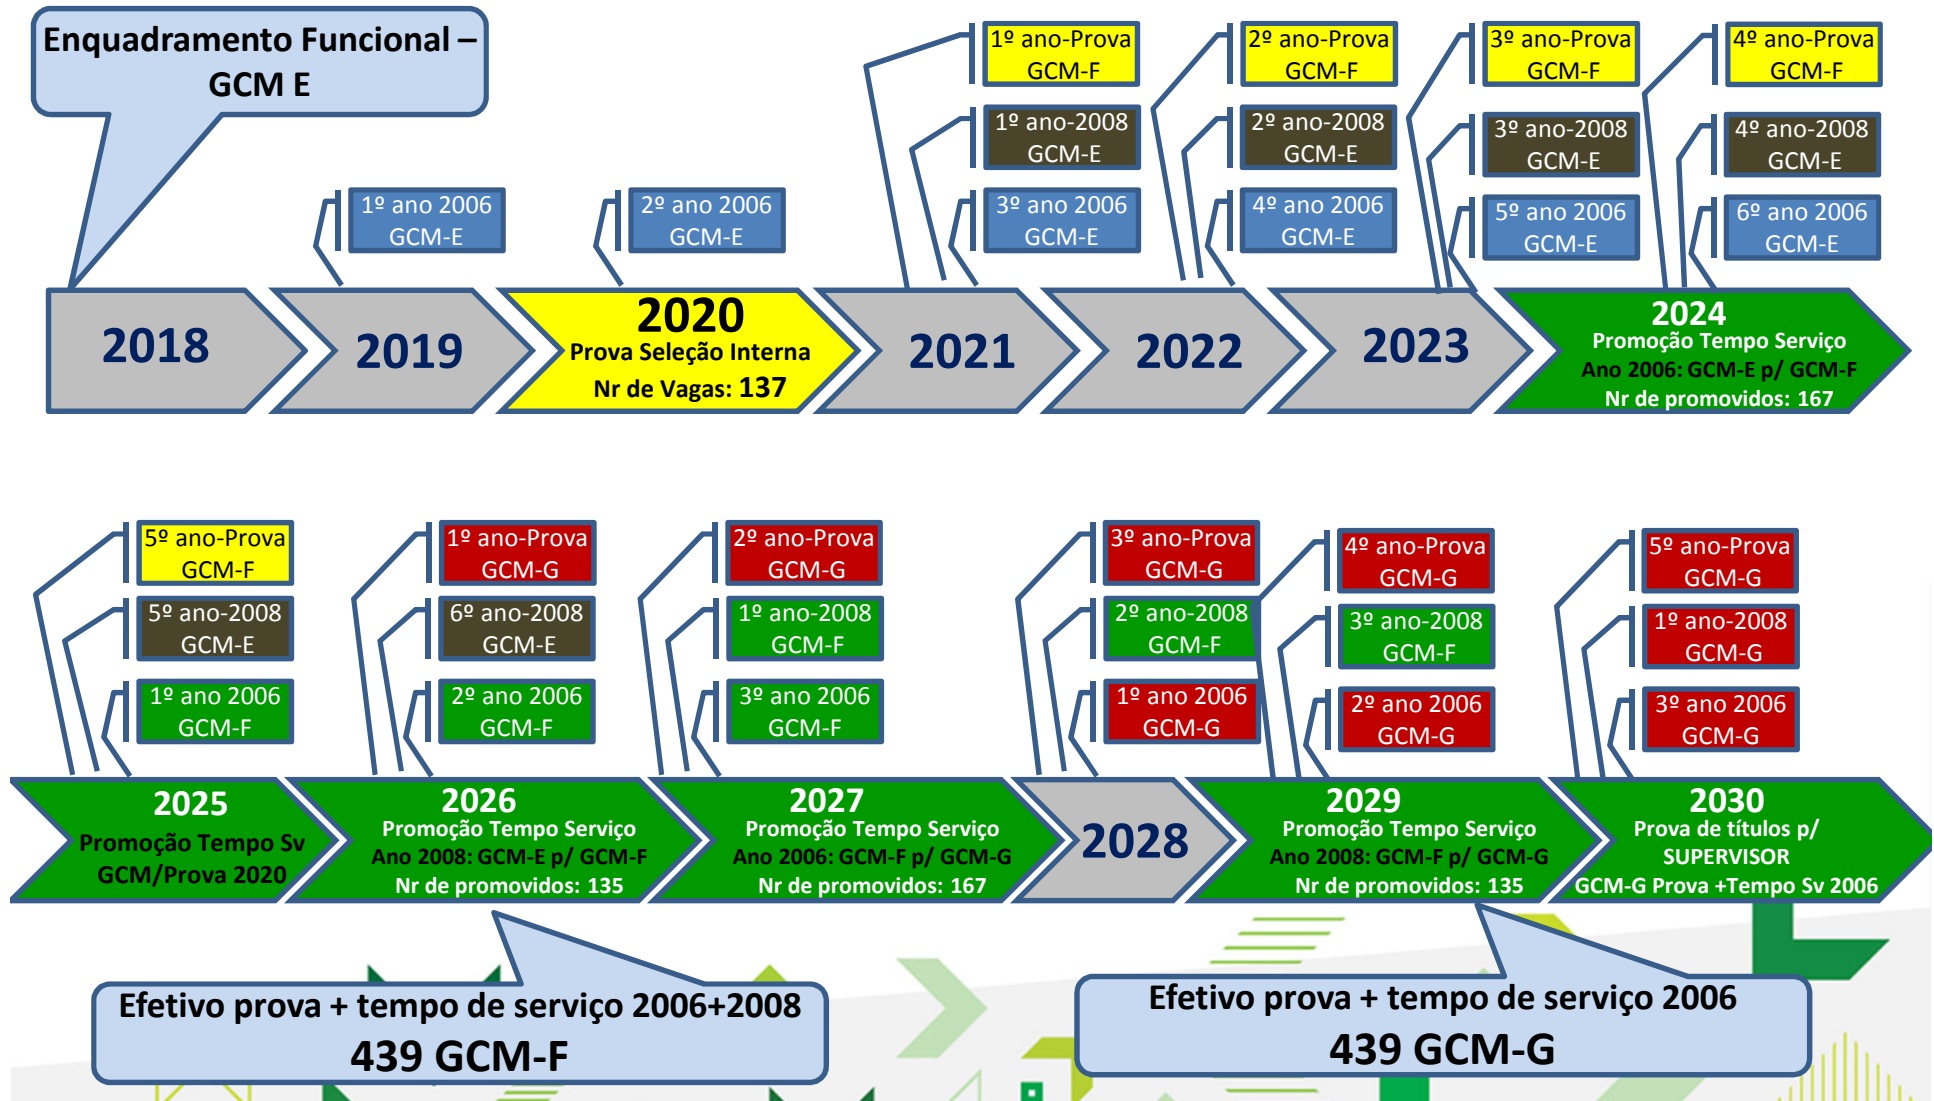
Enquadramento Funcional – GCM E

1º ano 2006 GCM-E

2º ano 2006 GCM-E

1º ano-Prova GCM-F
1º ano-2008 GCM-E
3º ano 2006 GCM-E

2º ano-Prova GCM-F
2º ano-2008 GCM-E
4º ano 2006 GCM-E

3º ano-Prova GCM-F
3º ano-2008 GCM-E
5º ano 2006 GCM-E

4º ano-Prova GCM-F
4º ano-2008 GCM-E
6º ano 2006 GCM-E

2018

2019

2020
Prova Seleção Interna
Nr de Vagas: 137

2021

2022

2023

2024
Promoção Tempo Serviço
Ano 2006: GCM-E p/ GCM-F
Nr de promovidos: 167

5º ano-Prova GCM-F
5º ano-2008 GCM-E
1º ano 2006 GCM-F

1º ano-Prova GCM-G
6º ano-2008 GCM-E
2º ano 2006 GCM-F

2º ano-Prova GCM-G
1º ano-2008 GCM-F
3º ano 2006 GCM-F

3º ano-Prova GCM-G
2º ano-2008 GCM-F
1º ano 2006 GCM-G

4º ano-Prova GCM-G
3º ano-2008 GCM-F
2º ano 2006 GCM-G

5º ano-Prova GCM-G
1º ano-2008 GCM-G
3º ano 2006 GCM-G

2025
Promoção Tempo Sv
GCM/Prova 2020

2026
Promoção Tempo Serviço
Ano 2008: GCM-E p/ GCM-F
Nr de promovidos: 135

2027
Promoção Tempo Serviço
Ano 2006: GCM-F p/ GCM-G
Nr de promovidos: 167

2028

2029
Promoção Tempo Serviço
Ano 2008: GCM-F p/ GCM-G
Nr de promovidos: 135

2030
Prova de títulos p/
SUPERVISOR
GCM-G Prova +Tempo Sv 2006

Efetivo prova + tempo de serviço 2006+2008
439 GCM-F

Efetivo prova + tempo de serviço 2006
439 GCM-G